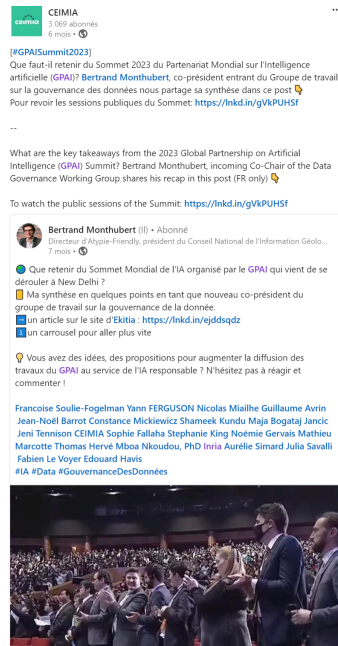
CEIMIA
3 069 abonnés
6 mois •

[#GPAISummit2023]
Que faut-il retenir du Sommet 2023 du Partenariat Mondial sur l'Intelligence artificielle (GPAI)? Bertrand Monthubert, co-président entrant du Groupe de travail sur la gouvernance des données nous partage sa synthèse dans ce post 👇
Pour revoir les sessions publiques du Sommet: https://lnkd.in/gVkPUHSf

--

What are the key takeaways from the 2023 Global Partnership on Artificial Intelligence (GPAI) Summit? Bertrand Monthubert, incoming Co-Chair of the Data Governance Working Group shares his recap in this post (FR only) 👇

To watch the public sessions of the Summit: https://lnkd.in/gVkPUHSf

Bertrand Monthubert (Il) • Abonné
Directeur d'Atypie-Friendly, président du Conseil National de l'Information Géolo...
7 mois •

🌏 Que retenir du Sommet Mondial de l'IA organisé par le GPAI qui vient de se dérouler à New Delhi ?
📙 Ma synthèse en quelques points en tant que nouveau co-président du groupe de travail sur la gouvernance de la donnée.
🆕 un article sur le site d'Ekitia : https://lnkd.in/ejddsqdz
🆕 un carrousel pour aller plus vite

💡 Vous avez des idées, des propositions pour augmenter la diffusion des travaux du GPAI au service de l'IA responsable ? N'hésitez pas à réagir et commenter !

Francoise Soulie-Fogelman Yann FERGUSON Nicolas Miailhe Guillaume Avrin Jean-Noël Barrot Constance Mickiewicz Shameek Kundu Maja Bogataj Jancic Jeni Tennison CEIMIA Sophie Fallaha Stephanie King Noémie Gervais Mathieu Marcotte Thomas Hervé Mboa Nkoudou, PhD Inria Aurélie Simard Julia Savalli Fabien Le Voyer Edouard Havis
#IA #Data #GouvernanceDesDonnées